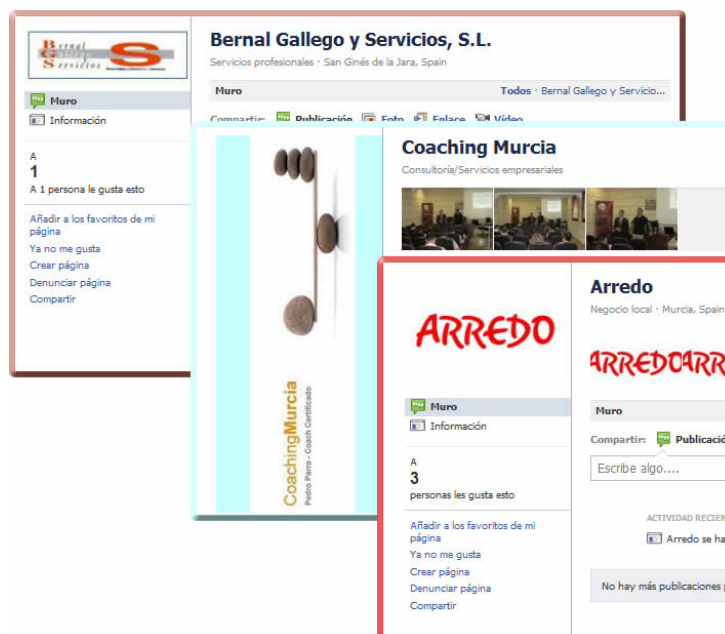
Bernal Gallego Servicios

Bernal Gallego y Servicios, S.L.
Servicios profesionales · San Ginés de la Jara, Spain

Muro
Información

Muro
Todos · Bernal Gallego y Servicio...

Compartir: Publicación Foto Enlace Vídeo

A
1
A 1 persona le gusta esto

Añadir a los favoritos de mi página
Ya no me gusta
Crear página
Denunciar página
Compartir

Coaching Murcia
Consultoría/Servicios empresariales

CoachingMurcia
Pedro Parra - Coach Certificado

Arredo
Negocio local · Murcia, Spain

ARREDO

ARREDOARR

Muro
Información

Muro

Compartir: Publicación

Escribe algo....

A
3
personas les gusta esto

Añadir a los favoritos de mi página
Ya no me gusta
Crear página
Denunciar página
Compartir

ACTIVIDAD RECIEN
Arredo se ha

No hay más publicaciones